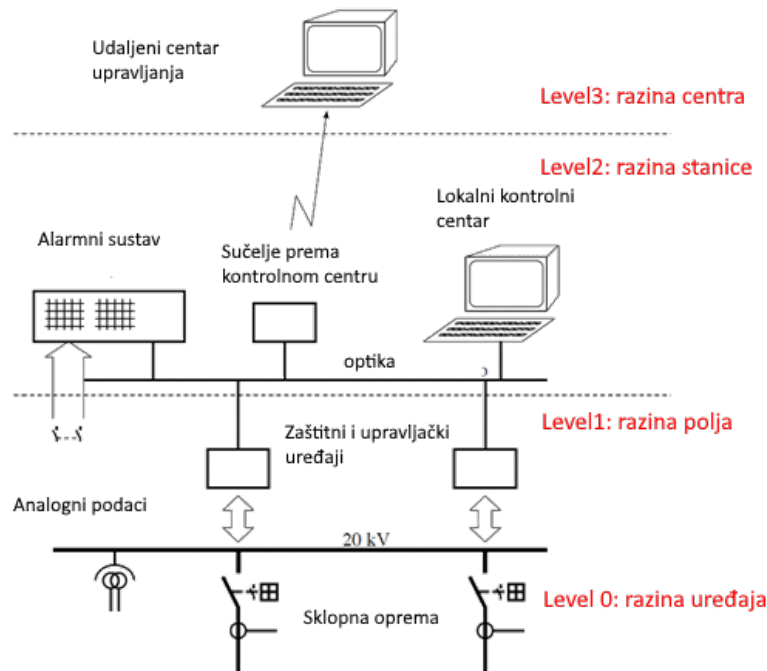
Udaljeni centar upravljanja

Level3: razina centra

Level2: razina stanice

Lokalni kontrolni centar

Alarmni sustav

Sučelje prema kontrolnom centru

optika

Level1: razina polja

Zaštitni i upravljački uređaji

Analogni podaci

20 kV

Sklopna oprema

Level 0: razina uređaja